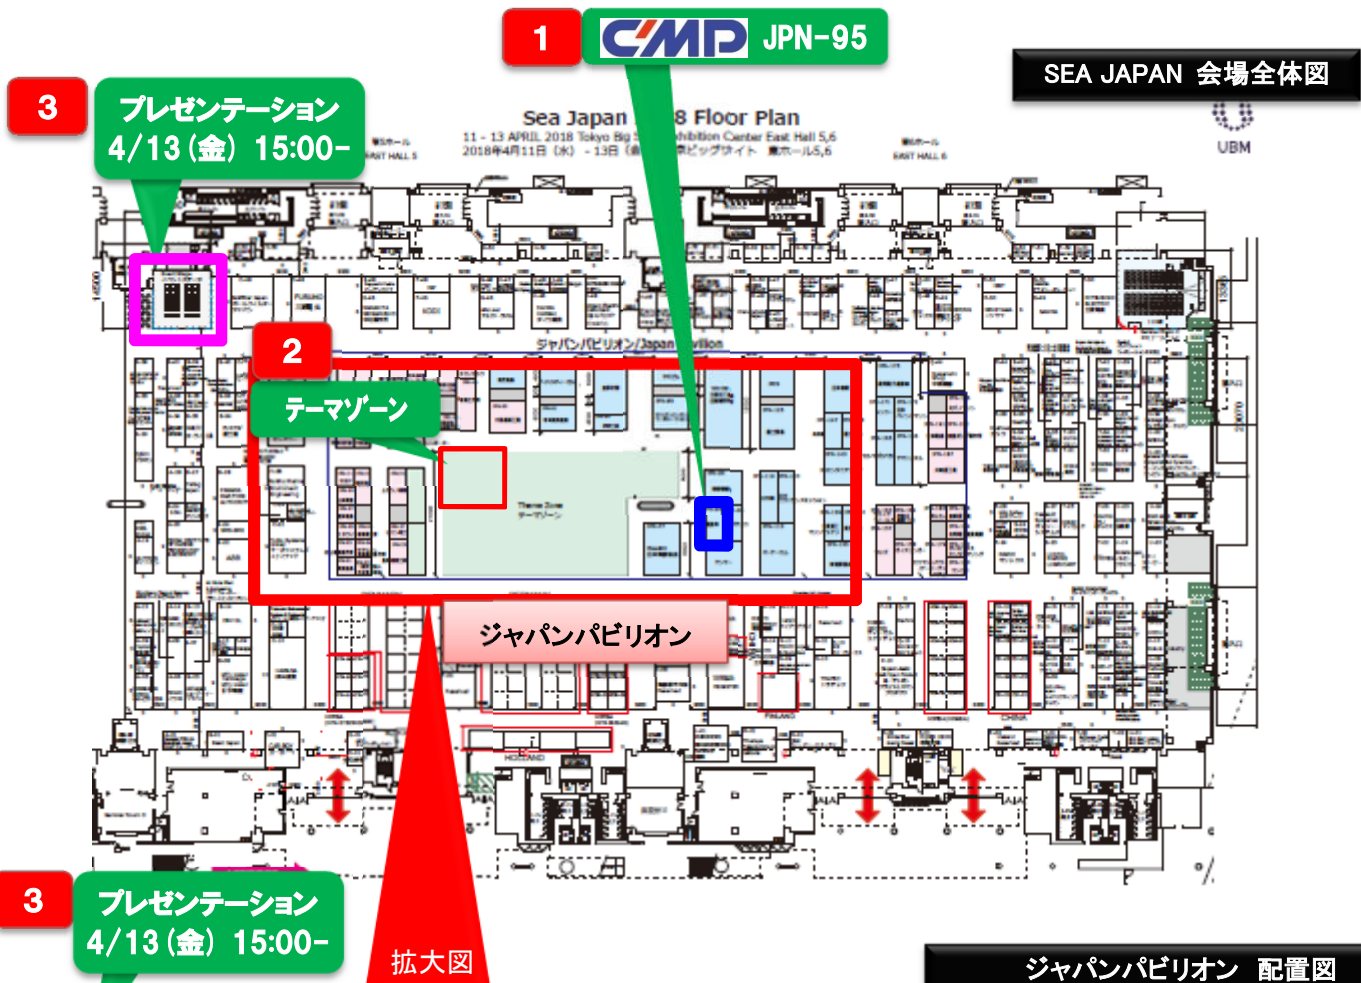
1
CMP JPN-95

SEA JAPAN 会場全体図

UBM

3
プレゼンテーション
4/13（金） 15:00-

Sea Japan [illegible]8 Floor Plan
11 - 13 APRIL 2018 Tokyo Big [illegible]hibition Center East Hall 5,6
2018年4月11日（水）- 13日（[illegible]京ビッグサイト 東ホール5,6

第5ホール
EAST HALL 5

第6ホール
EAST HALL 6

2

ジャパンパビリオン/Japan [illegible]vilion

テーマゾーン

Theme Zone
テーマゾーン

ジャパンパビリオン

HOLLAND

FINLAND

CHINA

3
プレゼンテーション
4/13（金） 15:00-

拡大図

ジャパンパビリオン 配置図